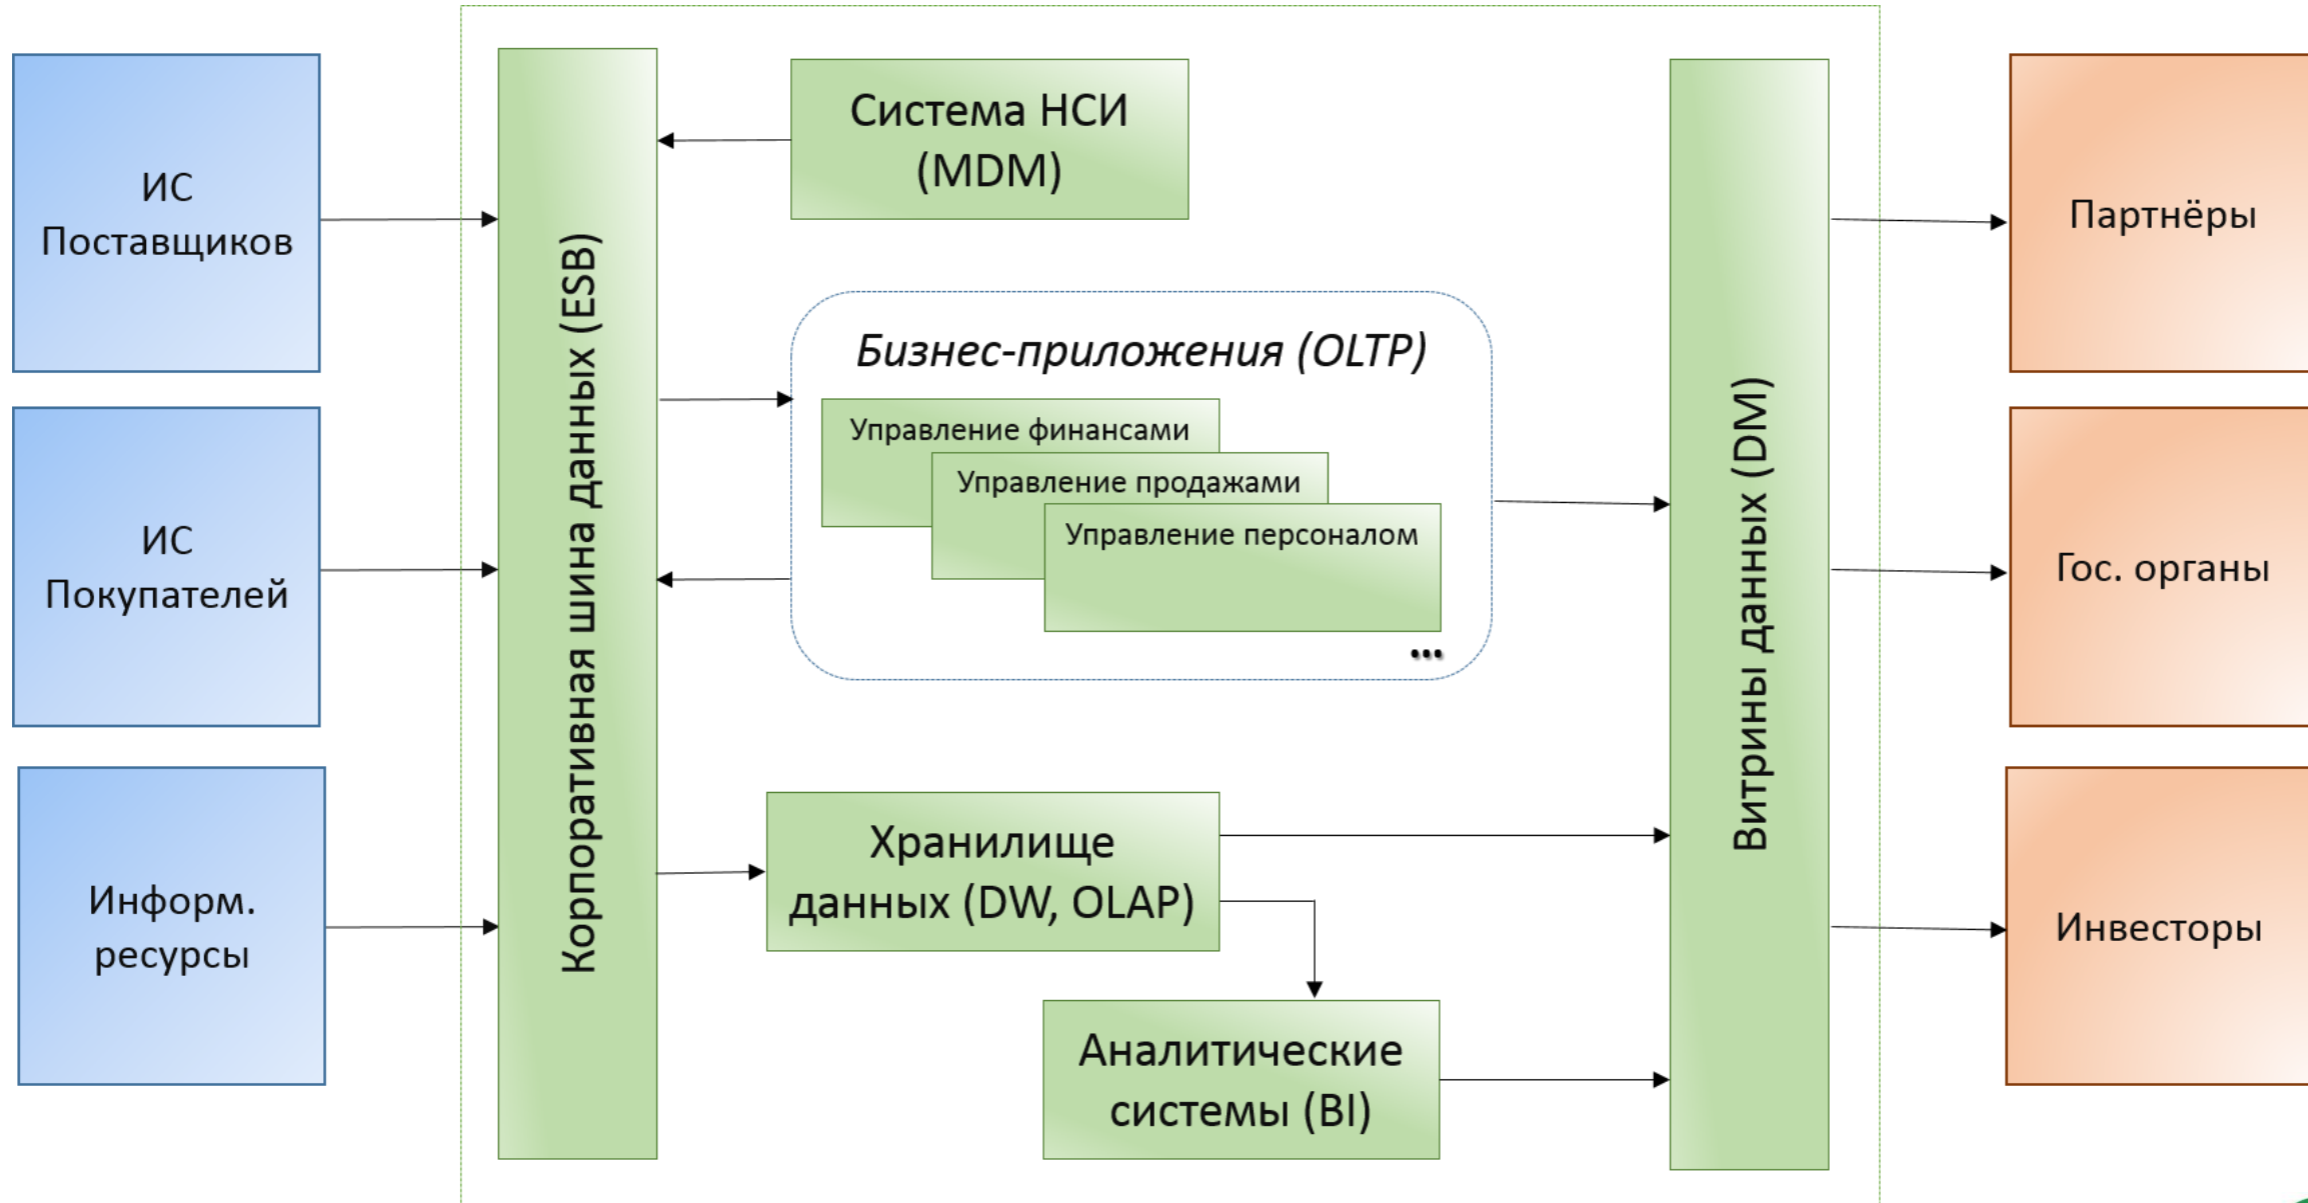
ИС Поставщиков

ИС Покупателей

Информ. ресурсы

Корпоративная шина данных (ESB)

Система НСИ (MDM)

Бизнес-приложения (OLTP)

Управление финансами

Управление продажами

Управление персоналом

...

Хранилище данных (DW, OLAP)

Аналитические системы (BI)

Витрины данных (DM)

Партнёры

Гос. органы

Инвесторы